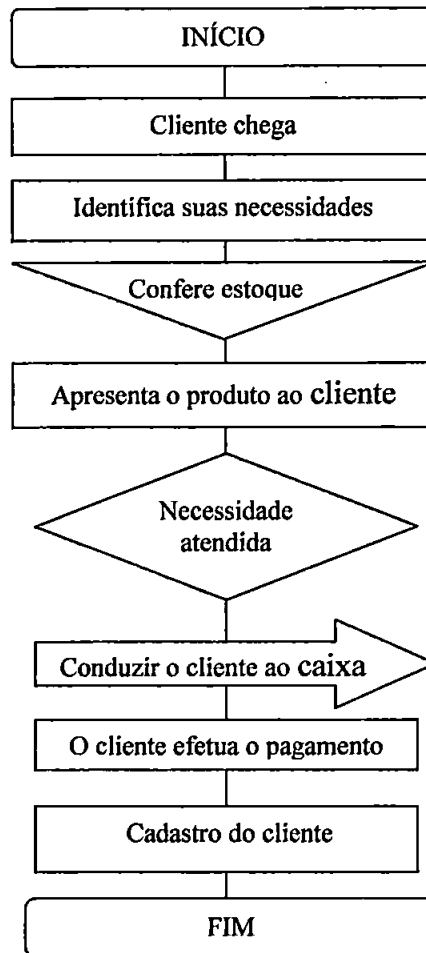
INÍCIO

Cliente chega

Identifica suas necessidades

Confere estoque

Apresenta o produto ao cliente

Necessidade atendida

Conduzir o cliente ao caixa

O cliente efetua o pagamento

Cadastro do cliente

FIM